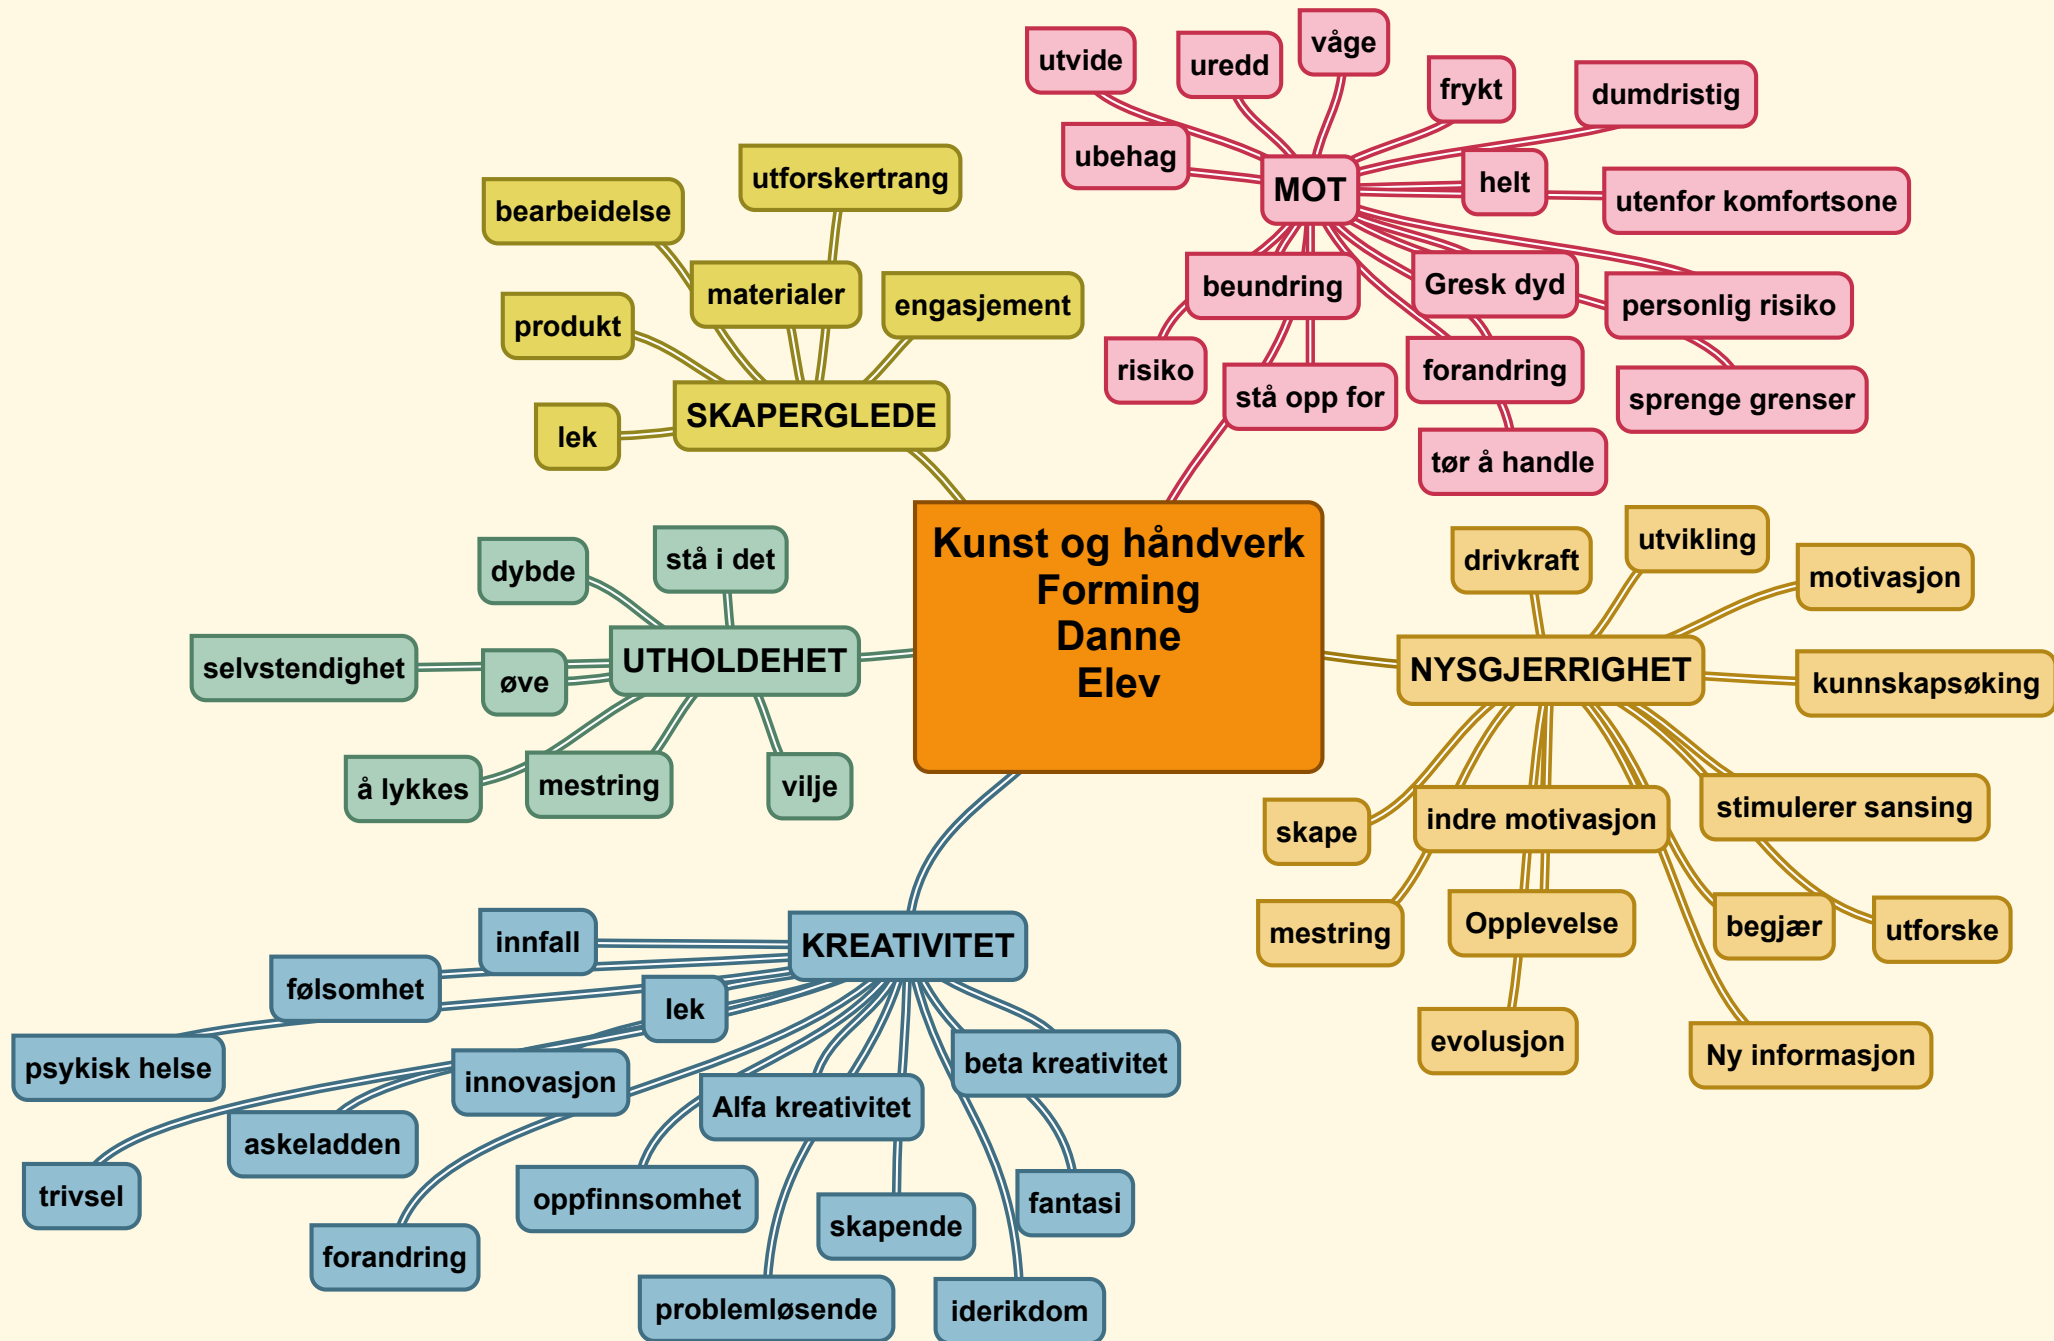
Kunst og håndverk
Forming
Danne
Elev

SKAPERGLEDE
bearbeidelse
utforskertrang
materialer
engasjement
produkt
lek

MOT
utvide
uredd
våge
frykt
dumdristig
ubehag
helt
utenfor komfortsone
beundring
Gresk dyd
personlig risiko
risiko
stå opp for
forandring
sprenge grenser
tør å handle

UTHOLDEHET
dybde
stå i det
selvstendighet
øve
å lykkes
mestring
vilje

NYSGJERRIGHET
drivkraft
utvikling
motivasjon
kunnskapsøking
skape
indre motivasjon
stimulerer sansing
mestring
Opplevelse
begjær
utforske
evolusjon
Ny informasjon

KREATIVITET
innfall
følsomhet
lek
psykisk helse
innovasjon
beta kreativitet
askeladden
Alfa kreativitet
trivsel
oppfinnsomhet
fantasi
skapende
forandring
problemløsende
iderikdom